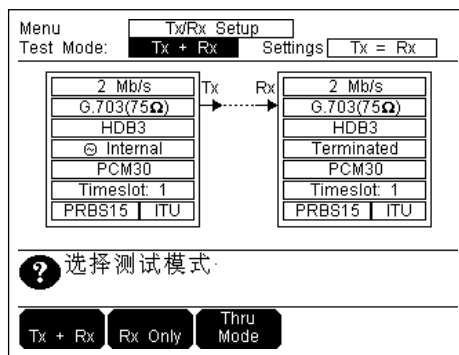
Menu Tx/Rx Setup
Test Mode: Tx + Rx Settings Tx = Rx

2 Mb/s
G.703(75Ω)
HDB3
⊙ Internal
PCM30
Timeslot: 1
PRBS15 ITU

Tx Rx

2 Mb/s
G.703(75Ω)
HDB3
Terminated
PCM30
Timeslot: 1
PRBS15 ITU

? 选择测试模式·

Tx + Rx
Rx Only
Thru Mode